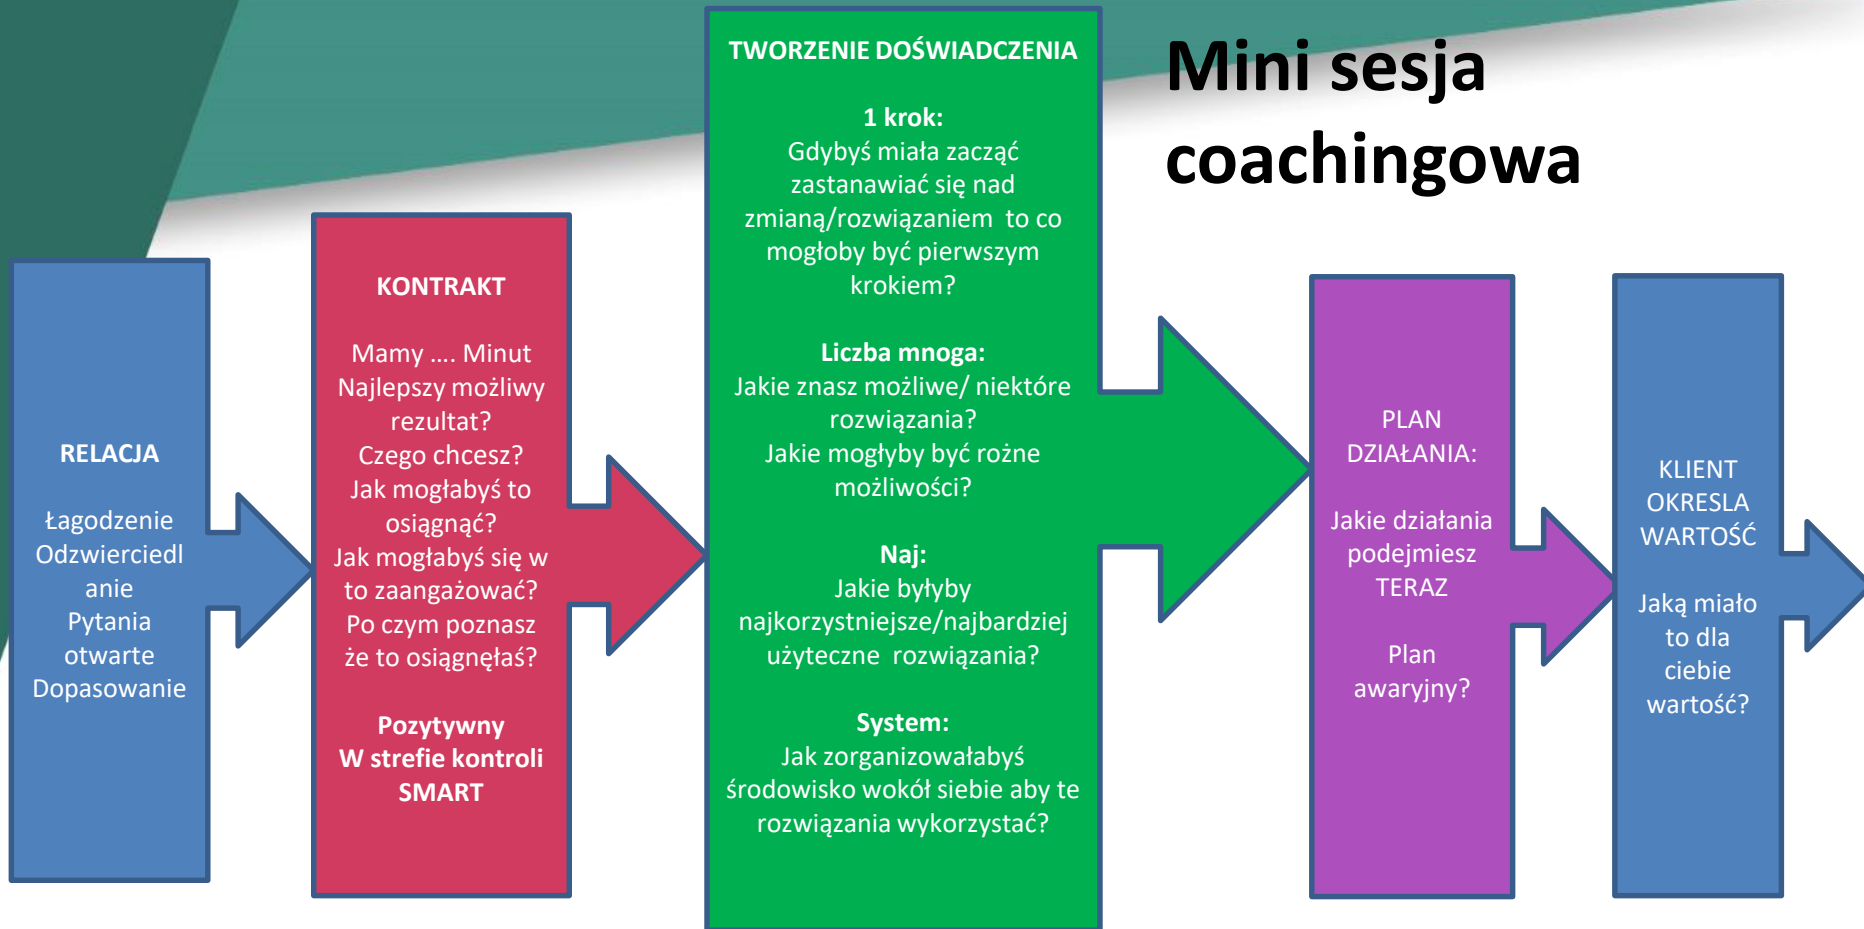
Mini sesja coachingowa

RELACJA

Łagodzenie
Odzwierciedlanie
Pytania otwarte
Dopasowanie

KONTRAKT

Mamy .... Minut
Najlepszy możliwy rezultat?
Czego chcesz?
Jak mogłabyś to osiągnąć?
Jak mogłabyś się w to zaangażować?
Po czym poznasz że to osiągnęłaś?

Pozytywny
W strefie kontroli
SMART

TWORZENIE DOŚWIADCZENIA

1 krok:
Gdybyś miała zacząć zastanawiać się nad zmianą/rozwiązaniem to co mogłoby być pierwszym krokiem?

Liczba mnoga:
Jakie znasz możliwe/ niektóre rozwiązania?
Jakie mogłyby być rożne możliwości?

Naj:
Jakie byłyby najkorzystniejsze/najbardziej użyteczne rozwiązania?

System:
Jak zorganizowałabyś środowisko wokół siebie aby te rozwiązania wykorzystać?

PLAN DZIAŁANIA:

Jakie działania podejmiesz TERAZ

Plan awaryjny?

KLIENT OKRESLA WARTOŚĆ

Jaką miało to dla ciebie wartość?